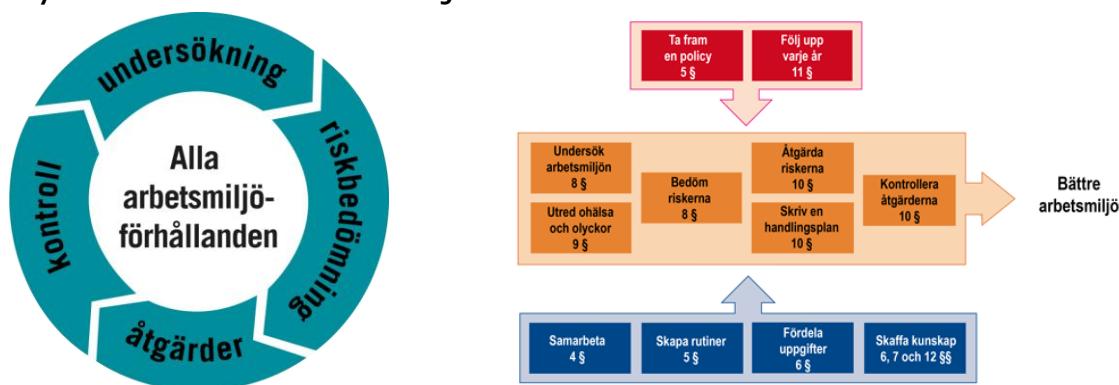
undersökning

riskbedömning

åtgärder

kontroll

Alla arbetsmiljöförhållanden

Ta fram en policy 5 §

Följ upp varje år 11 §

Undersök arbetsmiljön 8 §

Utred ohälsa och olyckor 9 §

Bedöm riskerna 8 §

Åtgärda riskerna 10 §

Skriv en handlingsplan 10 §

Kontrollera åtgärderna 10 §

Bättre arbetsmiljö

Samarbeta 4 §

Skapa rutiner 5 §

Fördela uppgifter 6 §

Skaffa kunskap 6, 7 och 12 §§